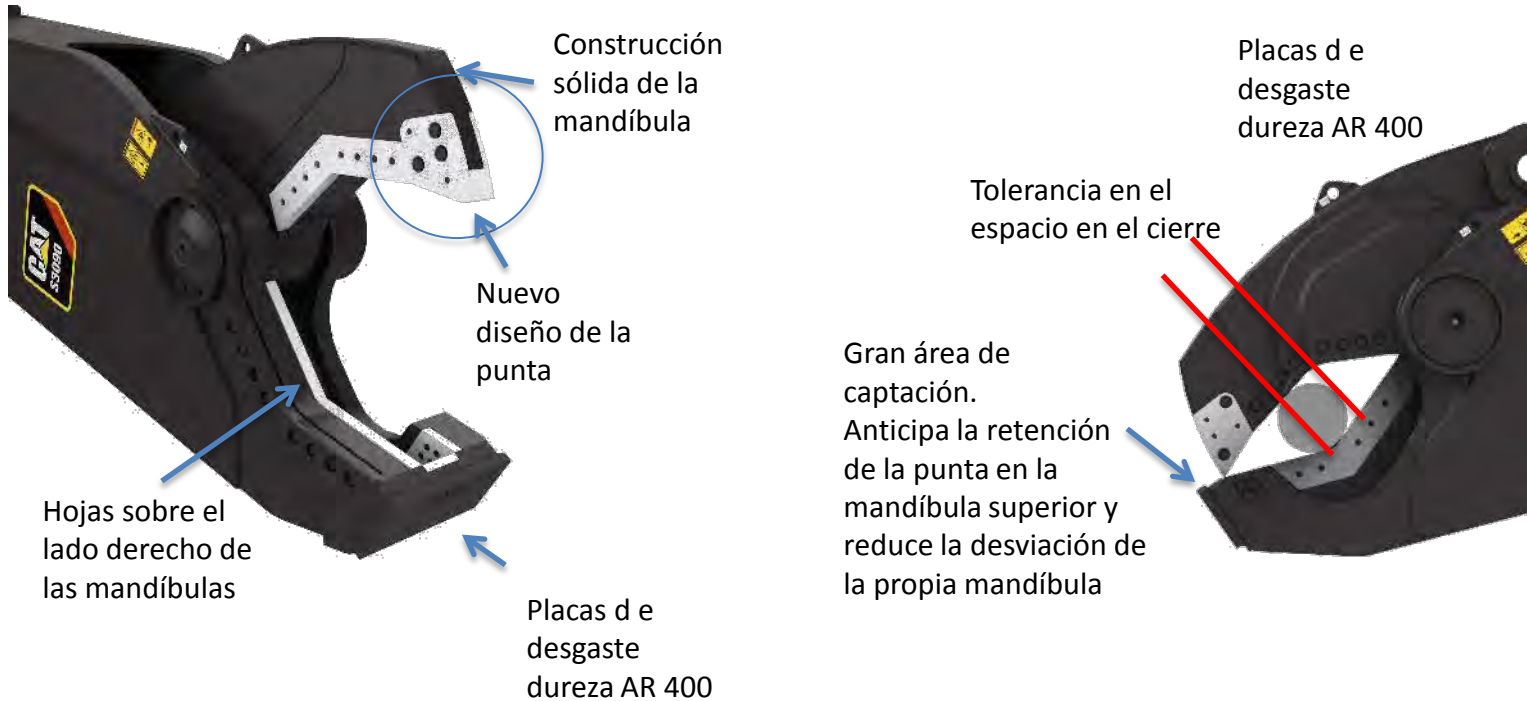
CAT
S3090

Construcción sólida de la mandíbula

Nuevo diseño de la punta

Hojas sobre el lado derecho de las mandíbulas

Placas d e desgaste dureza AR 400

Placas d e desgaste dureza AR 400

Tolerancia en el espacio en el cierre

Gran área de captación.
Anticipa la retención de la punta en la mandíbula superior y reduce la desviación de la propia mandíbula